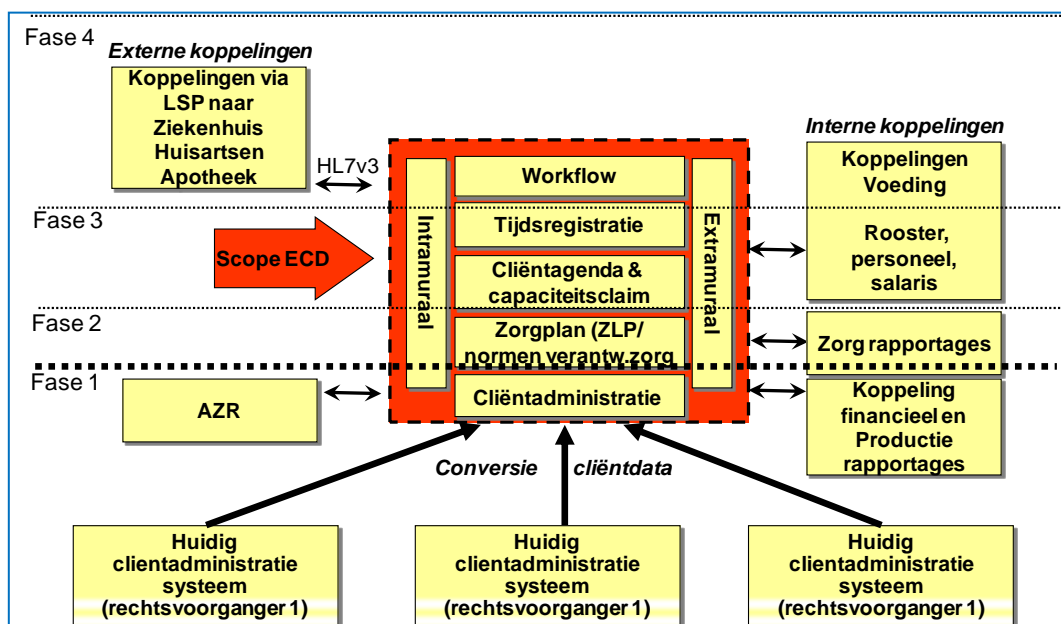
Fase 4

Externe koppelingen

Koppelingen via LSP naar Ziekenhuis Huisartsen Apotheek

HL7v3

Interne koppelingen

Koppelingen Voeding

Fase 3

Scope ECD

Intramuraal

Workflow

Tijdsregistratie

Cliëntagenda & capaciteitsclaim

Zorgplan (ZLP/ normen verantw.zorg

Cliëntadministratie

Extramuraal

Rooster, personeel, salaris

Fase 2

Zorg rapportages

Fase 1

AZR

Koppeling financieel en Productie rapportages

Conversie

cliëntdata

Huidig clientadministratie systeem (rechtsvoorganger 1)

Huidig clientadministratie systeem (rechtsvoorganger 1)

Huidig clientadministratie systeem (rechtsvoorganger 1)